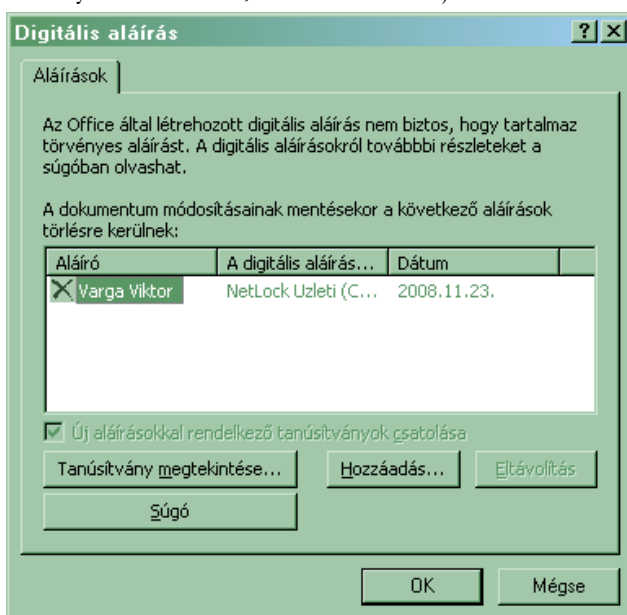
Digitális aláírás

?

Aláírások

Az Office által létrehozott digitális aláírás nem biztos, hogy tartalmaz törvényes aláírást. A digitális aláírásokról további részleteket a súgóban olvashat.

A dokumentum módosításainak mentésekor a következő aláírások törlésre kerülnek:

| Aláíró | A digitális aláírás... | Dátum |
|---|---|---|
| Varga Viktor | NetLock Uzleti (C... | 2008.11.23. |

Új aláírásokkal rendelkező tanúsítványok csatolása

Tanúsítvány megtekintése...

Hozzáadás...

Eltávolítás

Súgó

OK

Mégse